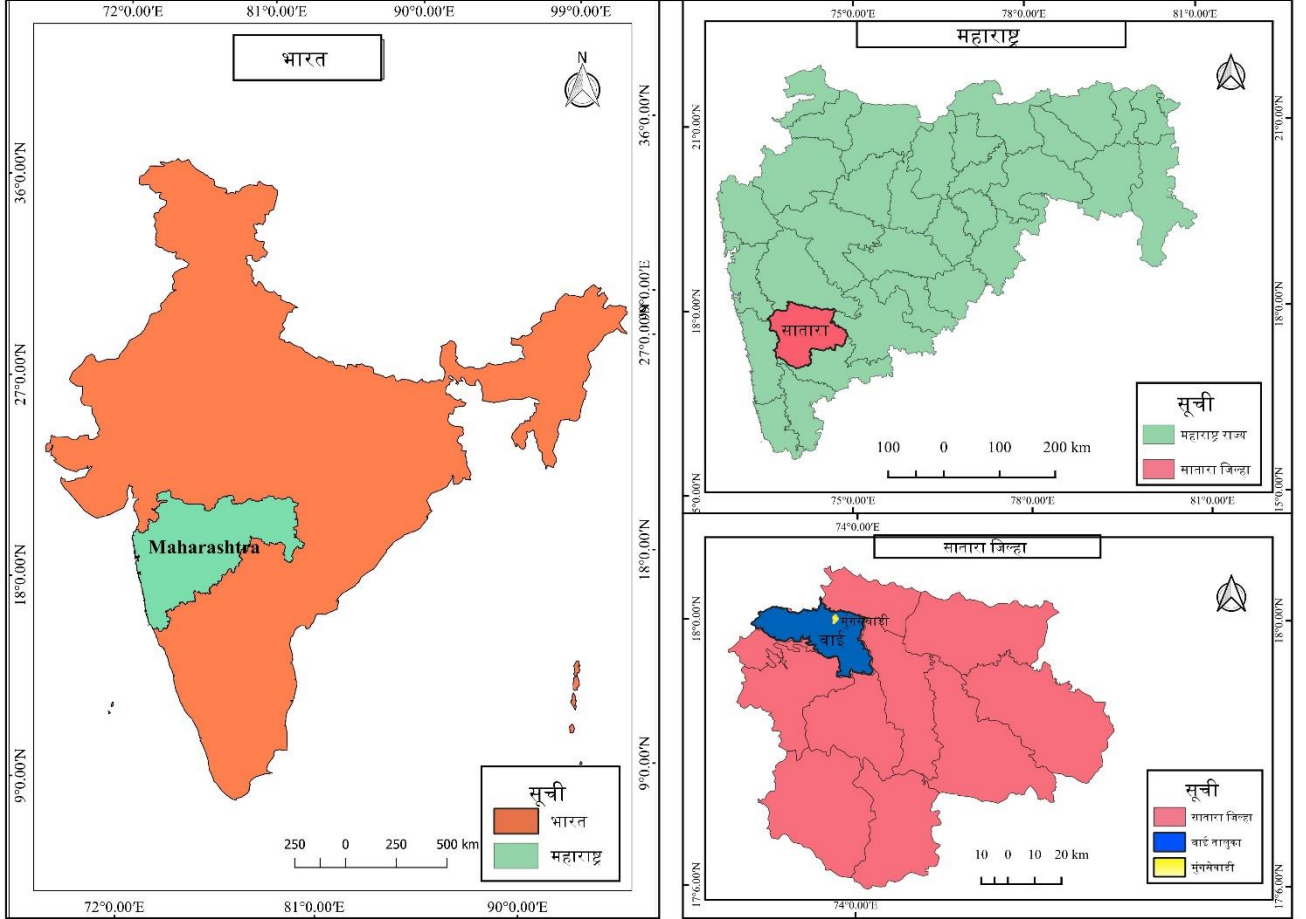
72°0.00′E 81°0.00′E 90°0.00′E 99°0.00′E

भारत

N

36°0.00′N
27°0.00′N
18°0.00′N
9°0.00′N

Maharashtra

सूची
भारत
महाराष्ट्र

250 0 250 500 km

72°0.00′E 81°0.00′E 90°0.00′E

75°0.00′E 78°0.00′E 81°0.00′E

महाराष्ट्र

21°0.00′N
18°0.00′N
15°0.00′N

सातारा

सूची
महाराष्ट्र राज्य
सातारा जिल्हा

100 0 100 200 km

75°0.00′E 78°0.00′E 81°0.00′E

74°0.00′E

सातारा जिल्हा

18°0.00′N
17°6.00′N

मुंगसेवाडी
वाई

सूची
सातारा जिल्हा
वाई तालुका
मुंगसेवाडी

10 0 10 20 km

74°0.00′E